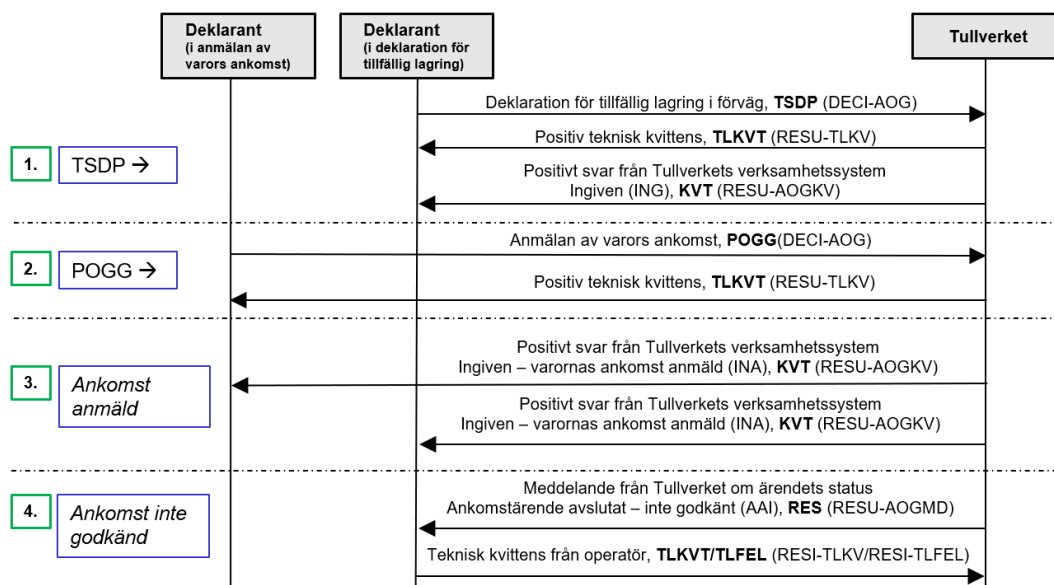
Deklarant
(i anmälan av varors ankomst)

Deklarant
(i deklaration för tillfällig lagring)

Tullverket

Deklaration för tillfällig lagring i förväg, **TSDP** (DECI-AOG)

Positiv teknisk kvittens, **TLKVT** (RESU-TLKV)

1. TSDP →

Positivt svar från Tullverkets verksamhetssystem
Ingiven (ING), **KVT** (RESU-AOGKV)

Anmälan av varors ankomst, **POGG**(DECI-AOG)

2. POGG →

Positiv teknisk kvittens, **TLKVT** (RESU-TLKV)

Positivt svar från Tullverkets verksamhetssystem
Ingiven – varornas ankomst anmäld (INA), **KVT** (RESU-AOGKV)

3. *Ankomst anmäld*

Positivt svar från Tullverkets verksamhetssystem
Ingiven – varornas ankomst anmäld (INA), **KVT** (RESU-AOGKV)

Meddelande från Tullverket om ärendets status
Ankomstärende avslutat – inte godkänt (AAI), **RES** (RESU-AOGMD)

4. *Ankomst inte godkänd*

Teknisk kvittens från operatör, **TLKVT/TLFEL** (RESI-TLKV/RESI-TLFEL)